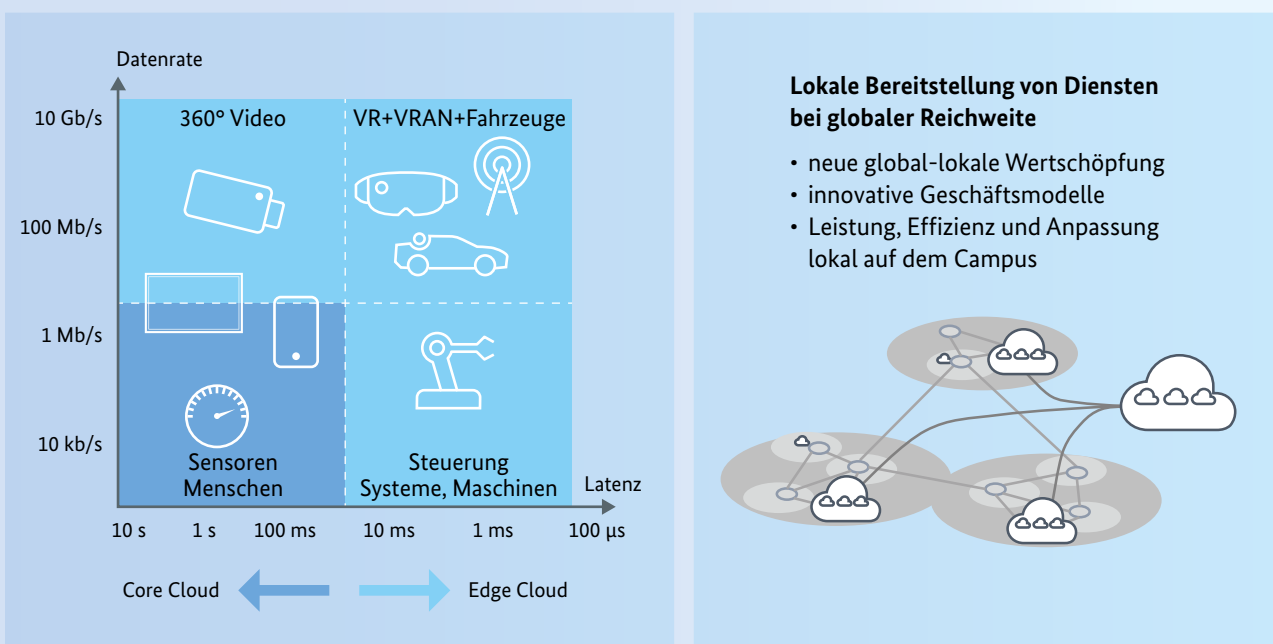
Datenrate

10 Gb/s

100 Mb/s

1 Mb/s

10 kb/s

360° Video

VR+VRAN+Fahrzeuge

Sensoren
Menschen

Steuerung
Systeme, Maschinen

Latenz

10 s 1 s 100 ms 10 ms 1 ms 100 µs

Core Cloud

Edge Cloud

**Lokale Bereitstellung von Diensten bei globaler Reichweite**

• neue global-lokale Wertschöpfung
• innovative Geschäftsmodelle
• Leistung, Effizienz und Anpassung lokal auf dem Campus